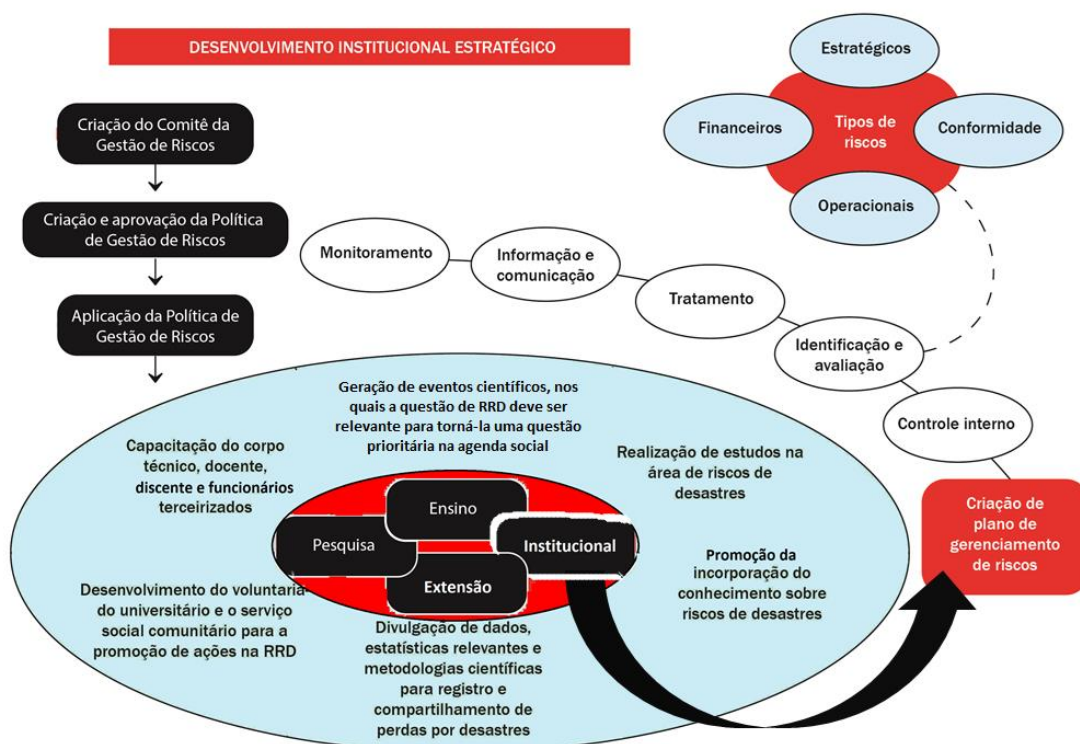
DESENVOLVIMENTO INSTITUCIONAL ESTRATÉGICO

Criação do Comitê da Gestão de Riscos

Criação e aprovação da Política de Gestão de Riscos

Aplicação da Política de Gestão de Riscos

Estratégicos

Financeiros

Tipos de riscos

Conformidade

Operacionais

Monitoramento

Informação e comunicação

Tratamento

Identificação e avaliação

Controle interno

Criação de plano de gerenciamento de riscos

Geração de eventos científicos, nos quais a questão de RRD deve ser relevante para torná-la uma questão prioritária na agenda social

Capacitação do corpo técnico, docente, discente e funcionários terceirizados

Realização de estudos na área de riscos de desastres

Ensino

Pesquisa

Institucional

Extensão

Promoção da incorporação do conhecimento sobre riscos de desastres

Desenvolvimento do voluntaria do universitário e o serviço social comunitário para a promoção de ações na RRD

Divulgação de dados, estatísticas relevantes e metodologias científicas para registro e compartilhamento de perdas por desastres